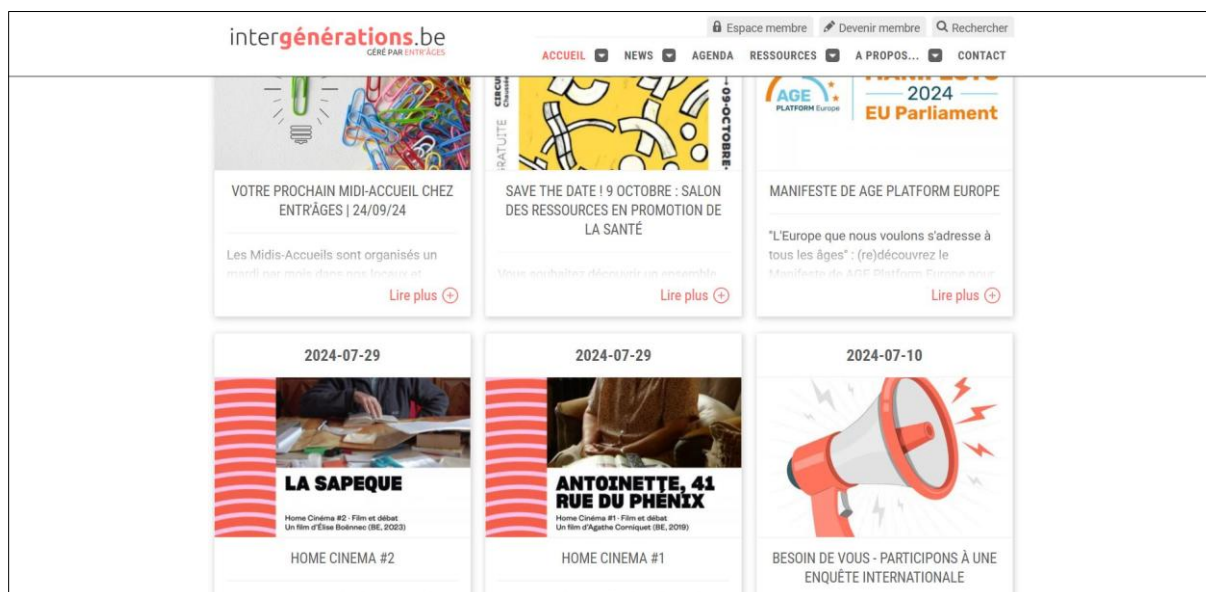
intergénérations.be
GÉRÉ PAR ENTR'ÂGES

Espace membre Devenir membre Rechercher

ACCUEIL NEWS AGENDA RESSOURCES A PROPOS... CONTACT

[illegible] GRATUITE 09 OCTOBRE

AGE PLATFORM Europe 2024 EU Parliament

VOTRE PROCHAIN MIDI-ACCUEIL CHEZ ENTR'ÂGES | 24/09/24

Les Midis-Accueils sont organisés un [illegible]

Lire plus

SAVE THE DATE ! 9 OCTOBRE : SALON DES RESSOURCES EN PROMOTION DE LA SANTÉ

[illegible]

Lire plus

MANIFESTE DE AGE PLATFORM EUROPE

"L'Europe que nous voulons s'adresse à tous les âges" : (re)découvrez le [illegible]

Lire plus

2024-07-29

LA SAPEQUE
Home Cinéma #2 · Film et débat
Un film d'Elise Boënnec (BE, 2023)

HOME CINEMA #2

2024-07-29

ANTOINETTE, 41 RUE DU PHÉNIX
Home Cinéma #1 · Film et débat
Un film d'Agathe Corniquet (BE, 2019)

HOME CINEMA #1

2024-07-10

BESOIN DE VOUS - PARTICIPONS À UNE ENQUÊTE INTERNATIONALE